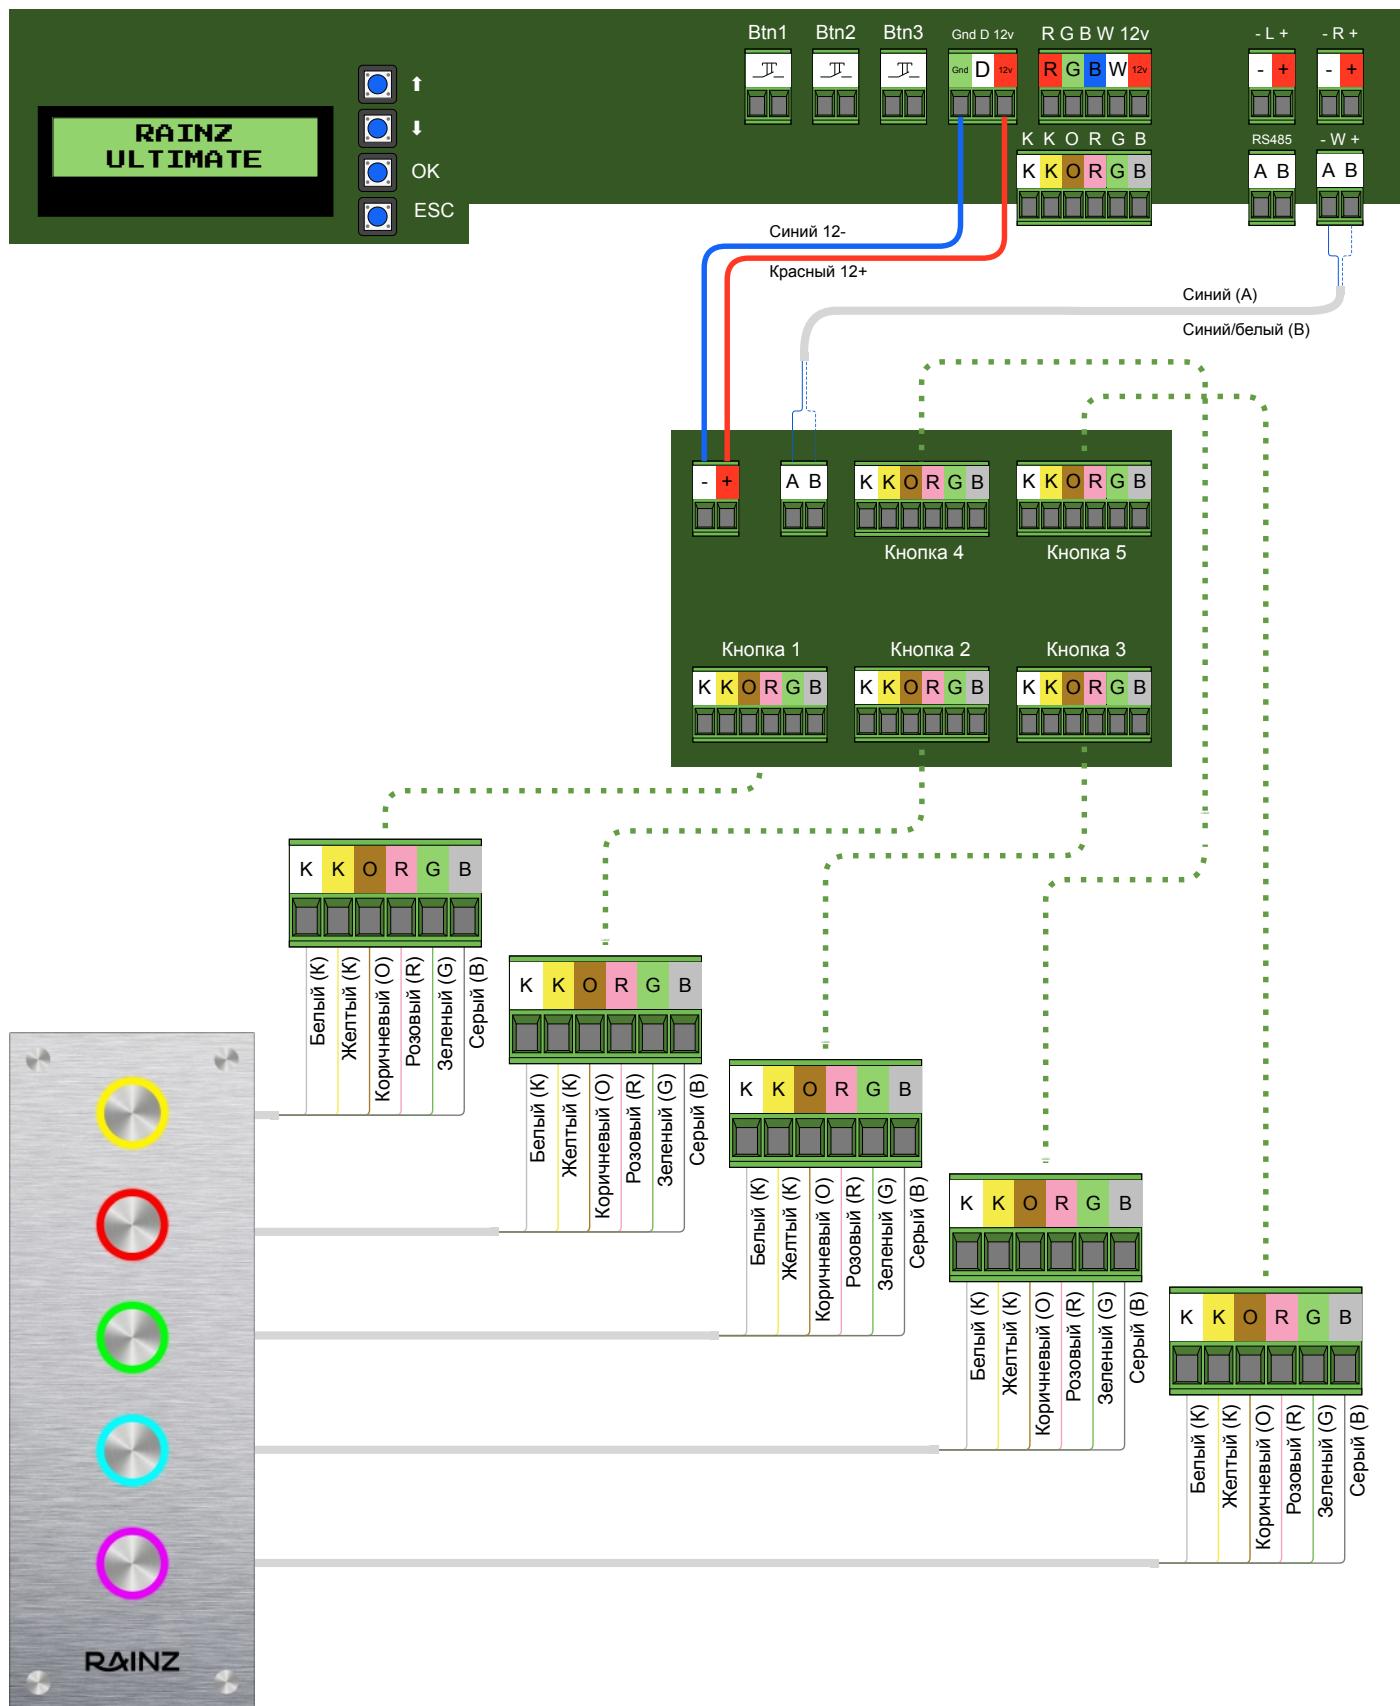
RAINZ
ULTIMATE

⬆
⬇
OK
ESC

Btn1 Btn2 Btn3 Gnd D 12v R G B W 12v - L + - R +

Gnd D 12v
R G B W 12v
- +
- +

K K O R G B
K K O R G B

RS485
A B
- W +
A B

Синий 12-
Красный 12+
Синий (A)
Синий/белый (B)

- +
A B
K K O R G B
Кнопка 4
K K O R G B
Кнопка 5

Кнопка 1
K K O R G B
Кнопка 2
K K O R G B
Кнопка 3
K K O R G B

K K O R G B
Белый (K) Желтый (K) Коричневый (O) Розовый (R) Зеленый (G) Серый (B)

K K O R G B
Белый (K) Желтый (K) Коричневый (O) Розовый (R) Зеленый (G) Серый (B)

K K O R G B
Белый (K) Желтый (K) Коричневый (O) Розовый (R) Зеленый (G) Серый (B)

K K O R G B
Белый (K) Желтый (K) Коричневый (O) Розовый (R) Зеленый (G) Серый (B)

K K O R G B
Белый (K) Желтый (K) Коричневый (O) Розовый (R) Зеленый (G) Серый (B)

RAINZ